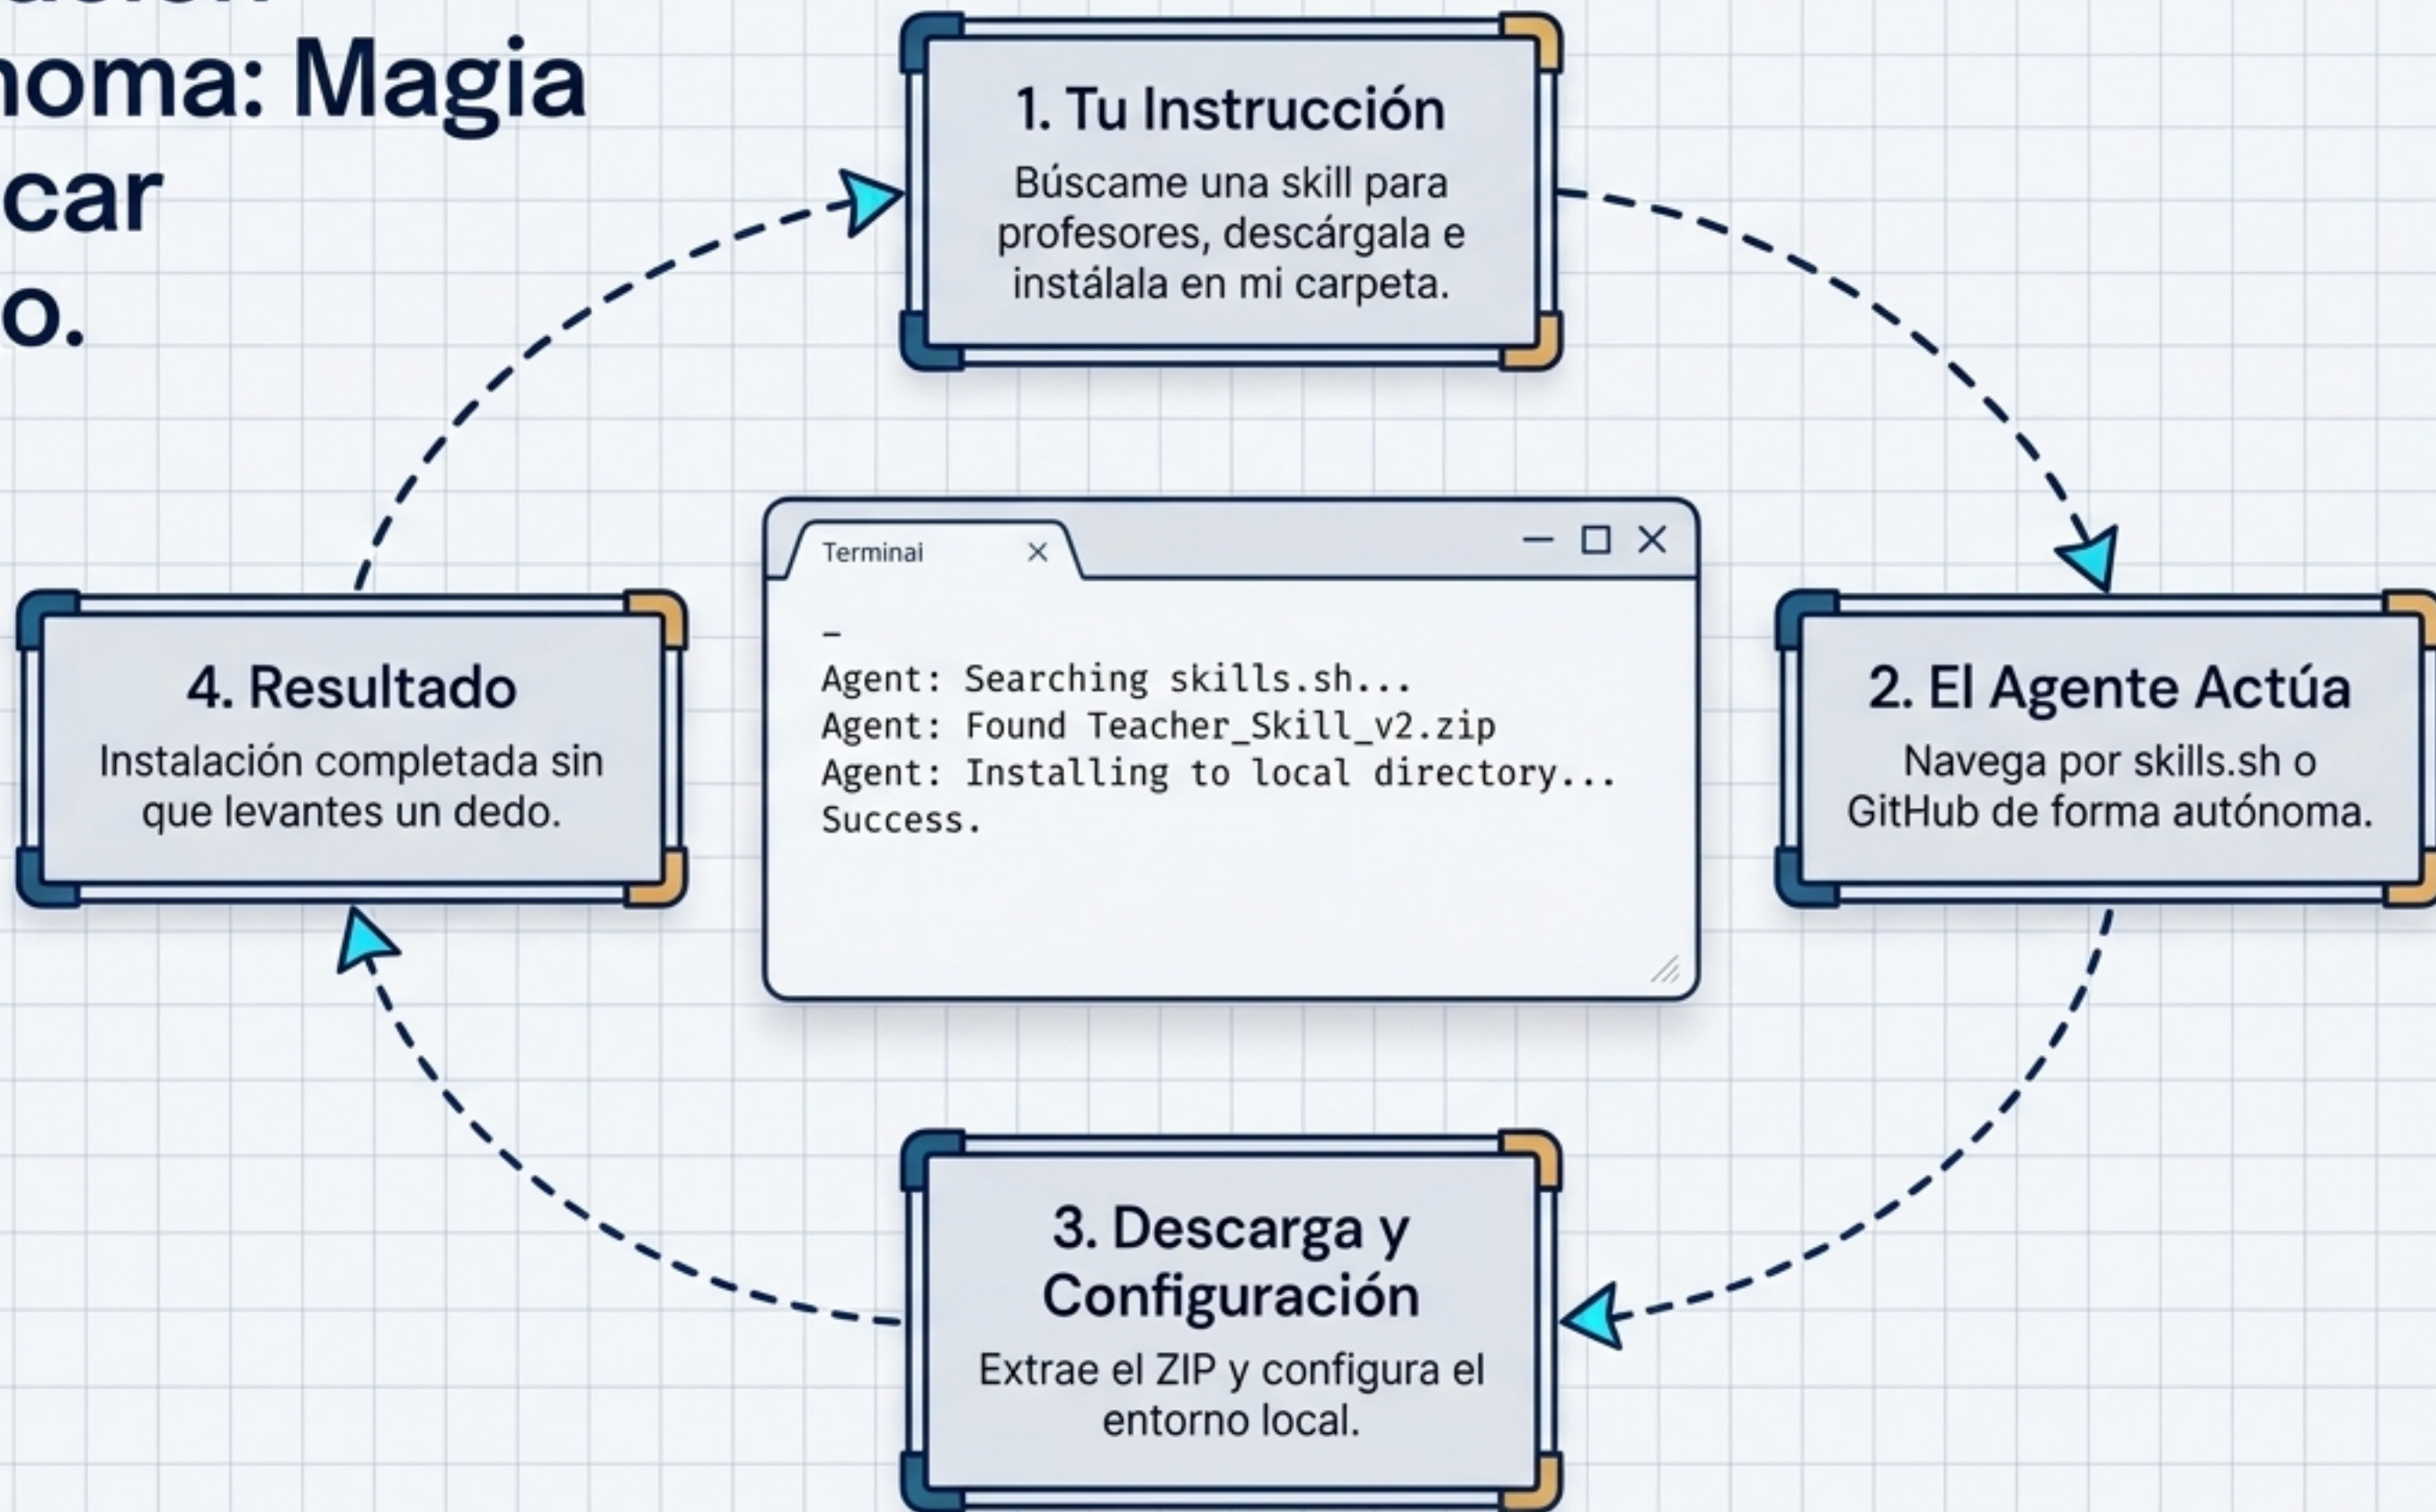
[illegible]
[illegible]noma: Magia
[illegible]car
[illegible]o.

1. Tu Instrucción
Búscame una skill para profesores, descárgala e instálala en mi carpeta.

Terminal ×
– □ ×

_
Agent: Searching skills.sh...
Agent: Found Teacher_Skill_v2.zip
Agent: Installing to local directory...
Success.

4. Resultado
Instalación completada sin que levantes un dedo.

2. El Agente Actúa
Navega por skills.sh o GitHub de forma autónoma.

3. Descarga y Configuración
Extrae el ZIP y configura el entorno local.